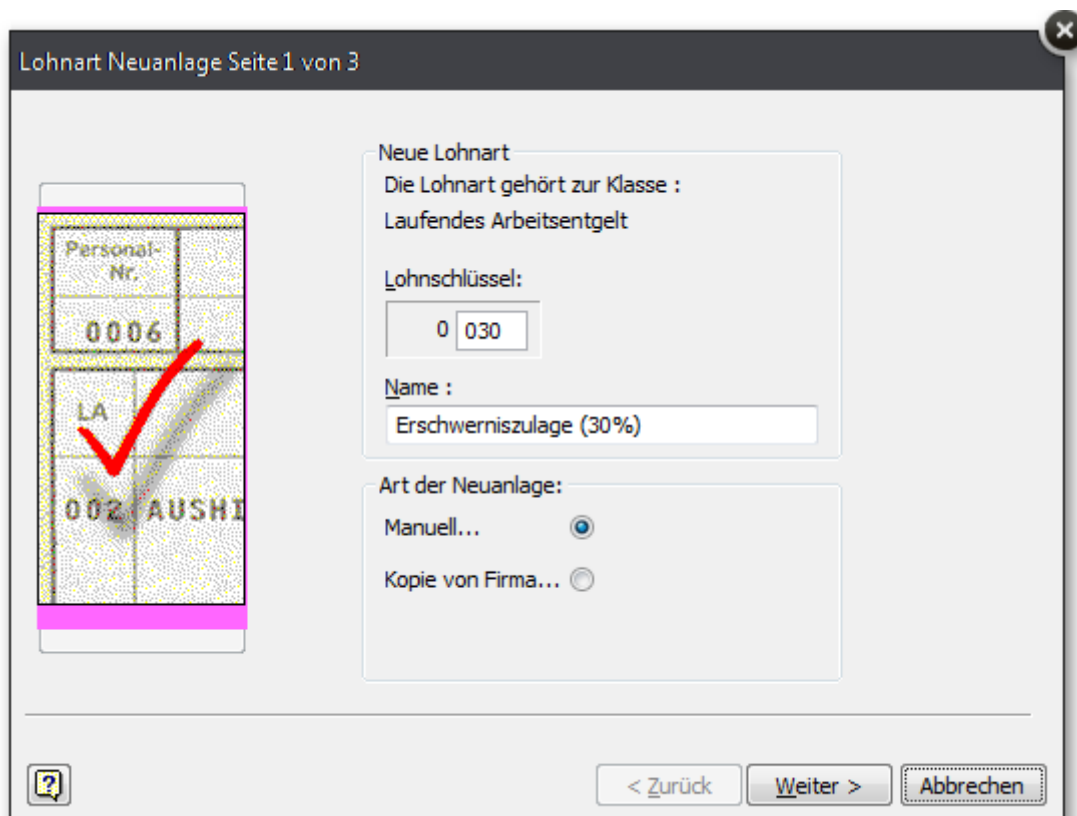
Lohnart Neuanlage Seite 1 von 3

Personal-Nr.
0006
LA
002 AUSHI

Neue Lohnart
Die Lohnart gehört zur Klasse :
Laufendes Arbeitsentgelt

Lohnschlüssel:
0 030

Name :
Erschwerniszulage (30%)

Art der Neuanlage:
Manuell...
Kopie von Firma...

?
< Zurück
Weiter >
Abbrechen